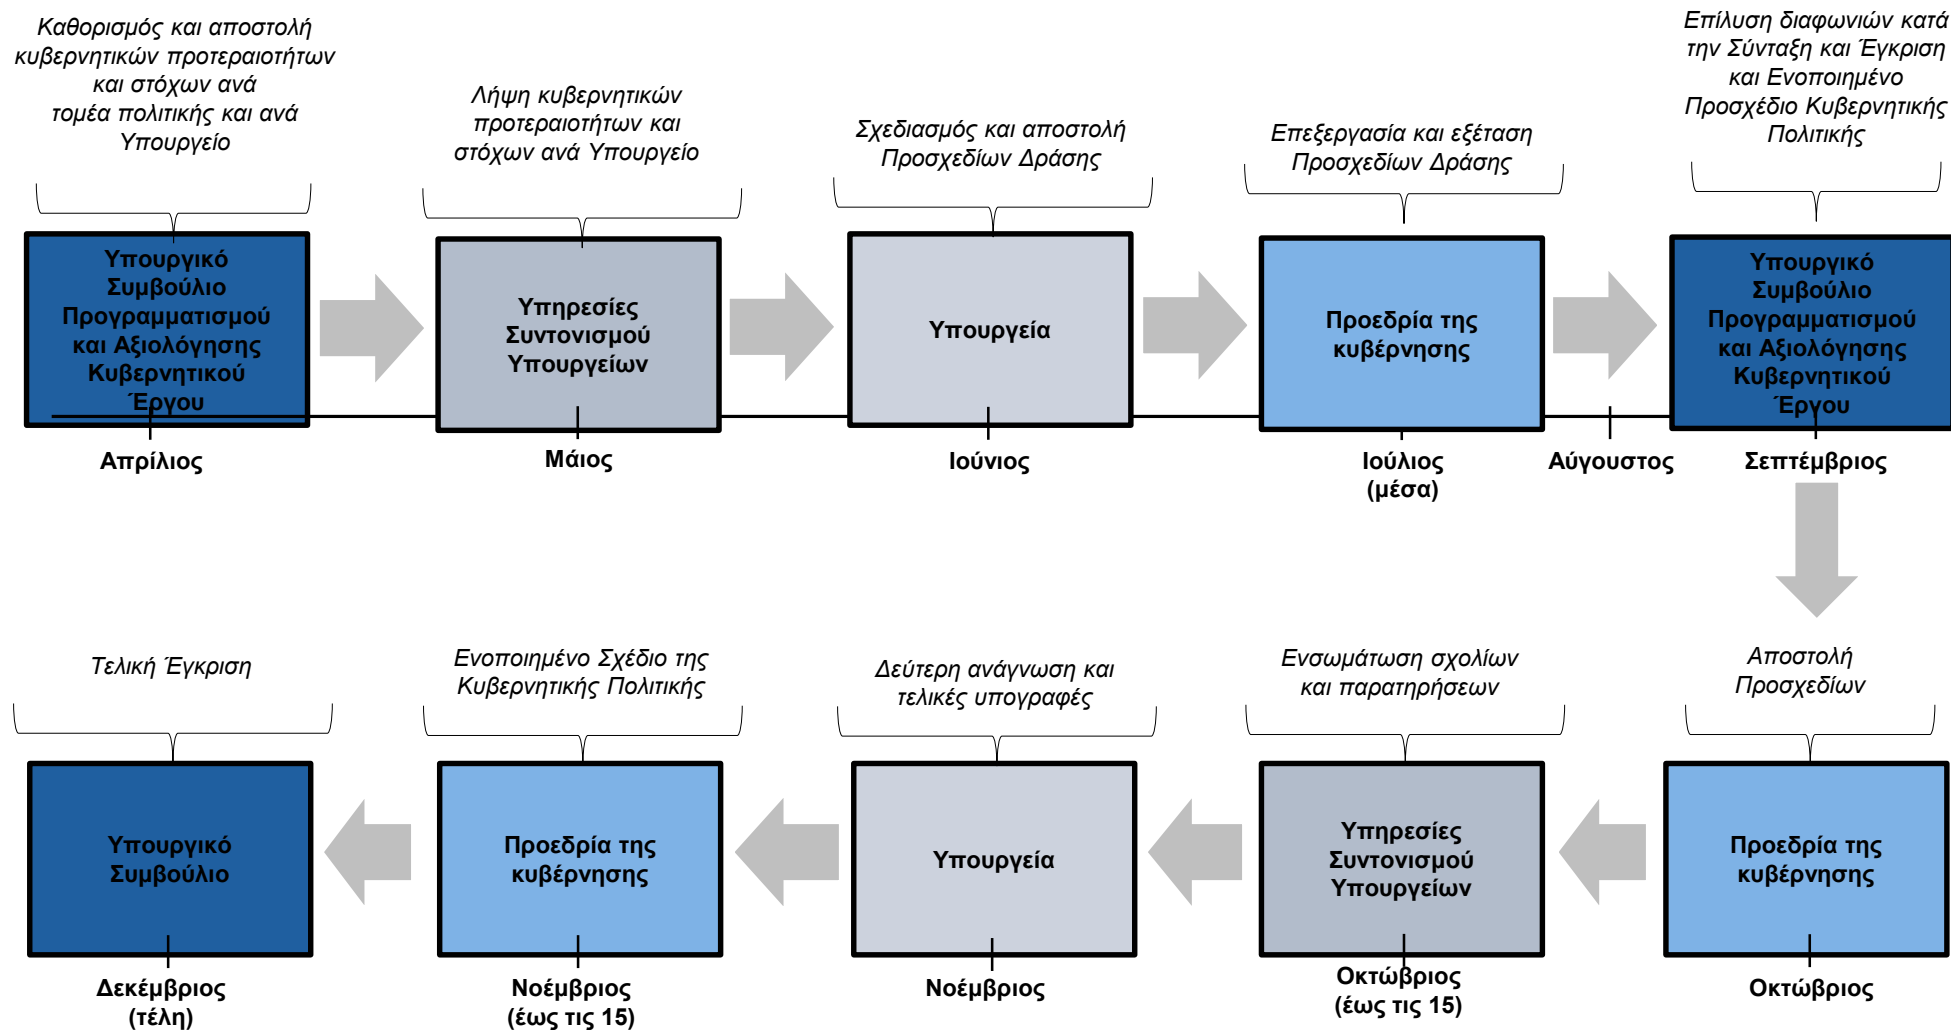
Καθορισμός και αποστολή κυβερνητικών προτεραιοτήτων και στόχων ανά τομέα πολιτικής και ανά Υπουργείο

Υπουργικό Συμβούλιο Προγραμματισμού και Αξιολόγησης Κυβερνητικού Έργου

Απρίλιος

Λήψη κυβερνητικών προτεραιοτήτων και στόχων ανά Υπουργείο

Υπηρεσίες Συντονισμού Υπουργείων

Μάιος

Σχεδιασμός και αποστολή Προσχεδίων Δράσης

Υπουργεία

Ιούνιος

Επεξεργασία και εξέταση Προσχεδίων Δράσης

Προεδρία της κυβέρνησης

Ιούλιος (μέσα)

Αύγουστος

Επίλυση διαφωνιών κατά την Σύνταξη και Έγκριση και Ενοποιημένο Προσχέδιο Κυβερνητικής Πολιτικής

Υπουργικό Συμβούλιο Προγραμματισμού και Αξιολόγησης Κυβερνητικού Έργου

Σεπτέμβριος

Αποστολή Προσχεδίων

Προεδρία της κυβέρνησης

Οκτώβριος

Ενσωμάτωση σχολίων και παρατηρήσεων

Υπηρεσίες Συντονισμού Υπουργείων

Οκτώβριος (έως τις 15)

Δεύτερη ανάγνωση και τελικές υπογραφές

Υπουργεία

Νοέμβριος

Ενοποιημένο Σχέδιο της Κυβερνητικής Πολιτικής

Προεδρία της κυβέρνησης

Νοέμβριος (έως τις 15)

Τελική Έγκριση

Υπουργικό Συμβούλιο

Δεκέμβριος (τέλη)